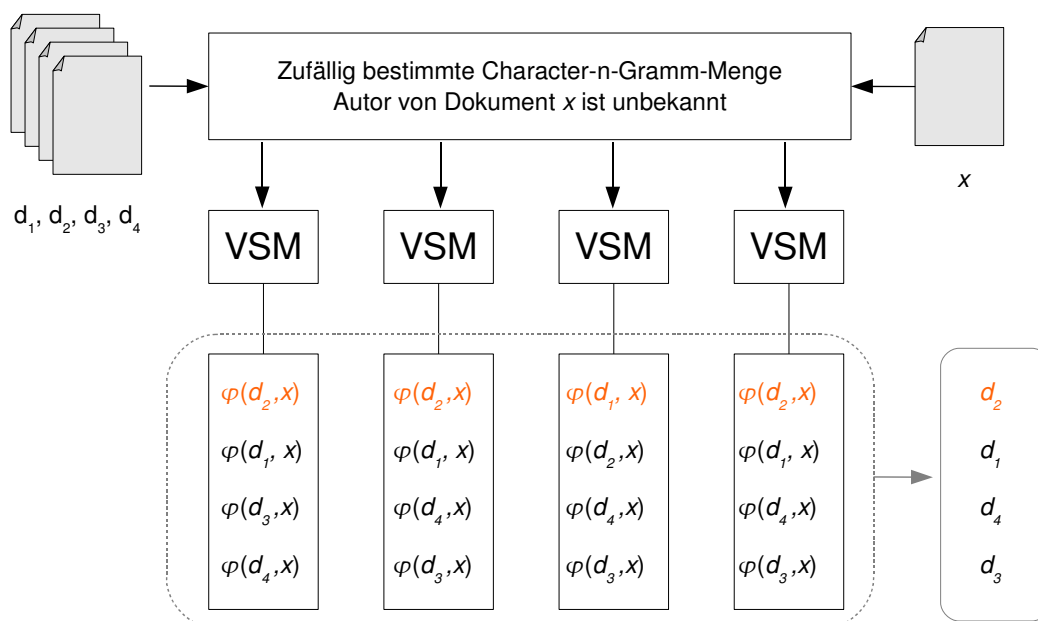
Zufällig bestimmte Character-n-Gramm-Menge
Autor von Dokument $x$ ist unbekannt

$d_1, d_2, d_3, d_4$

$x$

VSM

VSM

VSM

VSM

$\varphi(d_2,x)$
$\varphi(d_1,x)$
$\varphi(d_3,x)$
$\varphi(d_4,x)$

$\varphi(d_2,x)$
$\varphi(d_1,x)$
$\varphi(d_4,x)$
$\varphi(d_3,x)$

$\varphi(d_1,x)$
$\varphi(d_2,x)$
$\varphi(d_4,x)$
$\varphi(d_3,x)$

$\varphi(d_2,x)$
$\varphi(d_1,x)$
$\varphi(d_4,x)$
$\varphi(d_3,x)$

$d_2$
$d_1$
$d_4$
$d_3$